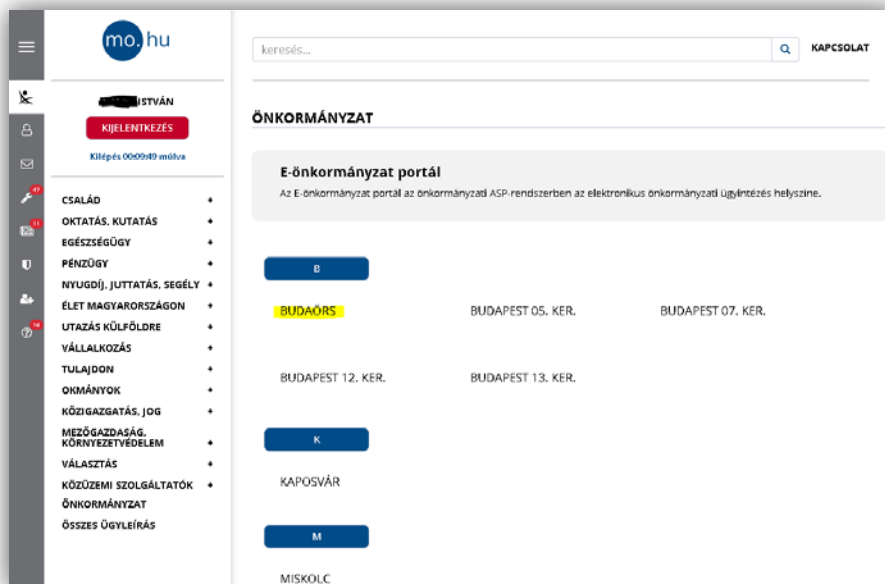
mo.hu

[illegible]ISTVÁN
KIJELENTKEZÉS
Kilépés 00:09:49 múlva

47
11
14

CSALÁD
OKTATÁS, KUTATÁS
EGÉSZSÉGÜGY
PÉNZÜGY
NYUGDÍJ, JUTTATÁS, SEGÉLY
ÉLET MAGYARORSZÁGON
UTAZÁS KÜLFÖLDRE
VÁLLALKOZÁS
TULAJDON
OKMÁNYOK
KÖZIGAZGATÁS, JOG
MEZŐGAZDASÁG, KÖRNYEZETVÉDELEM
VÁLASZTÁS
KÖZÜZEMI SZOLGÁLTATÓK
ÖNKORMÁNYZAT
ÖSSZES ÜGYLEÍRÁS

keresés...
KAPCSOLAT

ÖNKORMÁNYZAT

E-önkormányzat portál
Az E-önkormányzat portál az önkormányzati ASP-rendszerben az elektronikus önkormányzati ügyintézés helyszíne.

B
BUDAÖRS
BUDAPEST 05. KER.
BUDAPEST 07. KER.
BUDAPEST 12. KER.
BUDAPEST 13. KER.

K
KAPOSVÁR

M
MISKOLC